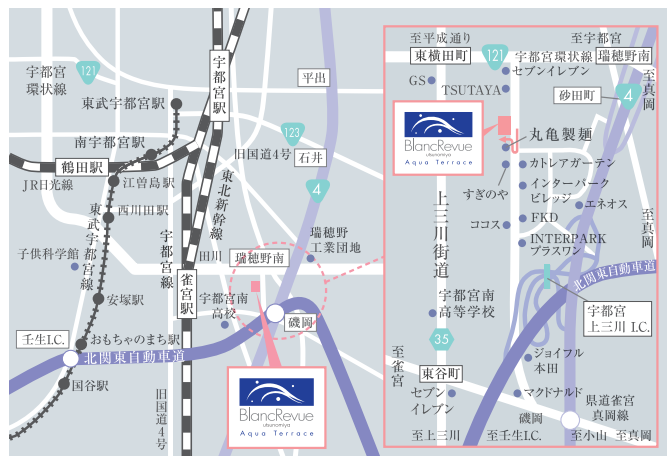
宇都宮環状線
121
東武宇都宮駅
南宇都宮駅
鶴田駅
JR日光線
江曽島駅
西川田駅
東武宇都宮線
子供科学館
安塚駅
壬生I.C.
おもちゃのまち駅
北関東自動車道
国谷駅
宇都宮駅
平出
123
旧国道4号
石井
東北新幹線
4
宇都宮線
雀宮駅
田川
瑞穂野工業団地
瑞穂野南
宇都宮南高校
磯岡
旧国道4号
BlancRevue utsunomiya Aqua Terrace
至平成通り
東横田町
121
宇都宮環状線
至宇都宮
瑞穂野南
GS
セブンイレブン
TSUTAYA
砂田町
4
至真岡
BlancRevue utsunomiya Aqua Terrace
丸亀製麺
カトレアガーデン
すぎのや
インターパークビレッジ
エネオス
上三川街道
ココス
FKD
至真岡
INTERPARKプラスワン
北関東自動車道
宇都宮上三川I.C.
宇都宮南高等学校
35
至雀宮
東谷町
ジョイフル本田
セブンイレブン
マクドナルド
県道雀宮真岡線
磯岡
至上三川
至壬生I.C.
至小山
至真岡